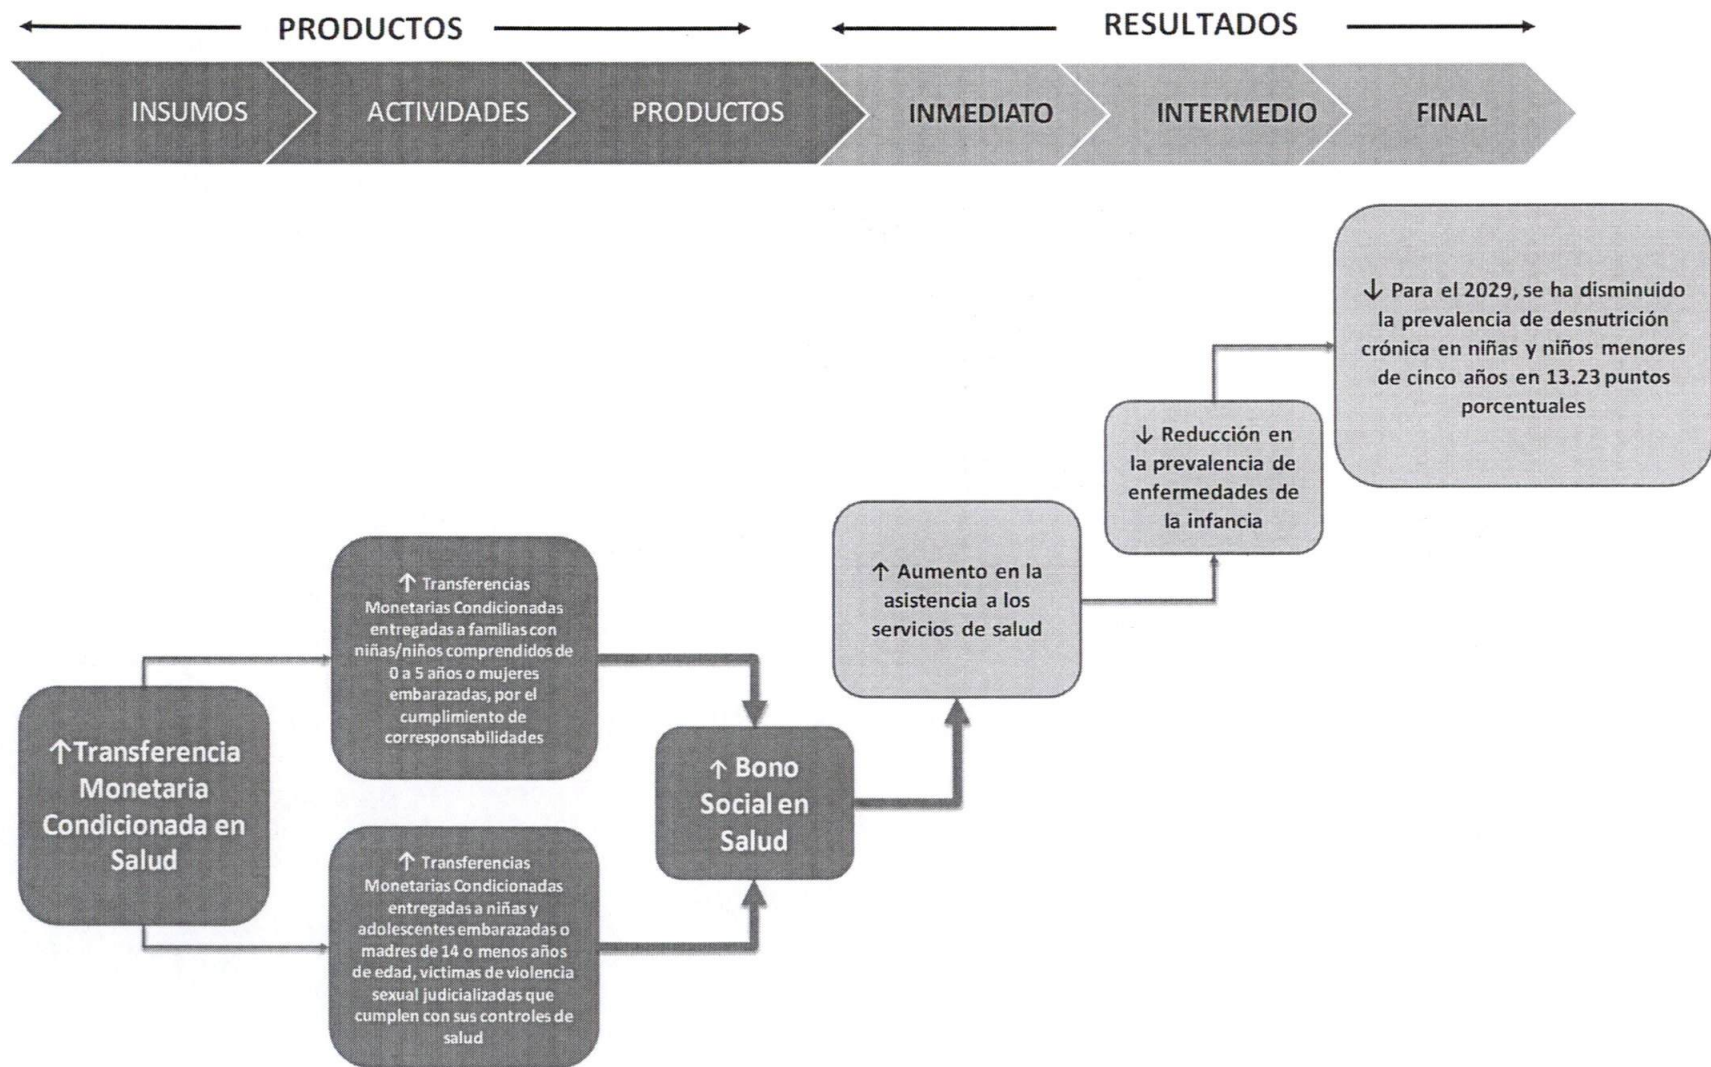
PRODUCTOS

RESULTADOS

INSUMOS

ACTIVIDADES

PRODUCTOS

INMEDIATO

INTERMEDIO

FINAL

↓ Para el 2029, se ha disminuido la prevalencia de desnutrición crónica en niñas y niños menores de cinco años en 13.23 puntos porcentuales

↓ Reducción en la prevalencia de enfermedades de la infancia

↑ Aumento en la asistencia a los servicios de salud

↑ Transferencias Monetarias Condicionadas entregadas a familias con niñas/niños comprendidos de 0 a 5 años o mujeres embarazadas, por el cumplimiento de corresponsabilidades

↑Transferencia Monetaria Condicionada en Salud

↑ Bono Social en Salud

↑ Transferencias Monetarias Condicionadas entregadas a niñas y adolescentes embarazadas o madres de 14 o menos años de edad, victimas de violencia sexual judicializadas que cumplen con sus controles de salud